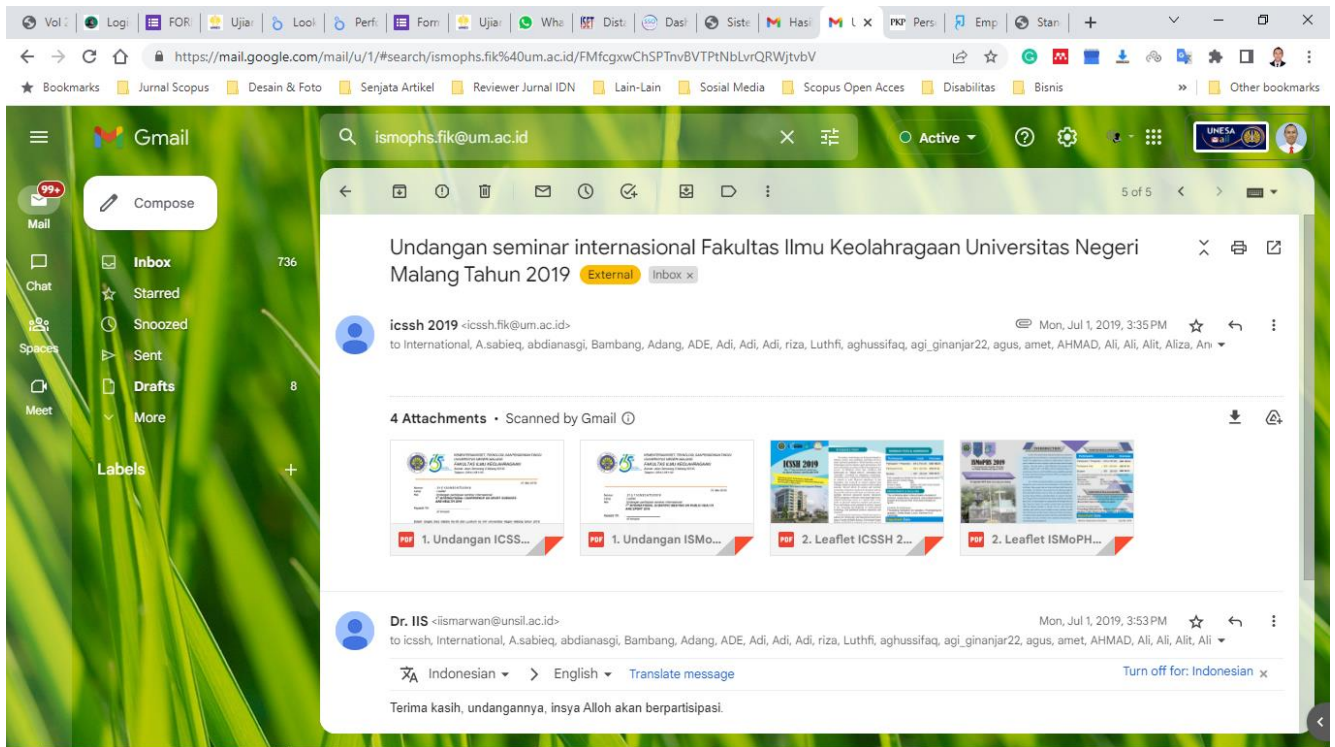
Vol | Logi | FOR | Ujia | Look | Perfo | Form | Ujia | Wha | Dista | Dasl | Siste | Hasi | M | × | PKP Pers | Emp | Stan | +

https://mail.google.com/mail/u/1/#search/ismophs.fik%40um.ac.id/FMfcgxwChSPTnvBVTPtNbLvrQRWjtvbV

Bookmarks | Jurnal Scopus | Desain & Foto | Senjata Artikel | Reviewer Jurnal IDN | Lain-Lain | Sosial Media | Scopus Open Acces | Disabilitas | Bisnis | » | Other bookmarks

Gmail

ismophs.fik@um.ac.id

Active

UNESA

99+
Mail

Chat

Spaces

Meet

Compose

Inbox 736
Starred
Snoozed
Sent
Drafts 8
More

Labels +

5 of 5

Undangan seminar internasional Fakultas Ilmu Keolahragaan Universitas Negeri Malang Tahun 2019 External Inbox ×

icssh 2019 <icssh.fik@um.ac.id> Mon, Jul 1, 2019, 3:35 PM
to International, A.sabieq, abdianasgi, Bambang, Adang, ADE, Adi, Adi, Adi, riza, Luthfi, aghussifaq, agi_ginanjar22, agus, amet, AHMAD, Ali, Ali, Alit, Aliza, An

4 Attachments • Scanned by Gmail

1. Undangan ICSS...
1. Undangan ISMo...
2. Leaflet ICSSH 2...
2. Leaflet ISMoPH...

Dr. IIS <iismarwan@unsil.ac.id> Mon, Jul 1, 2019, 3:53 PM
to icssh, International, A.sabieq, abdianasgi, Bambang, Adang, ADE, Adi, Adi, Adi, riza, Luthfi, aghussifaq, agi_ginanjar22, agus, amet, AHMAD, Ali, Ali, Alit, Ali

Indonesian > English Translate message Turn off for: Indonesian ×

Terima kasih, undangannya, insya Alloh akan berpartisipasi.